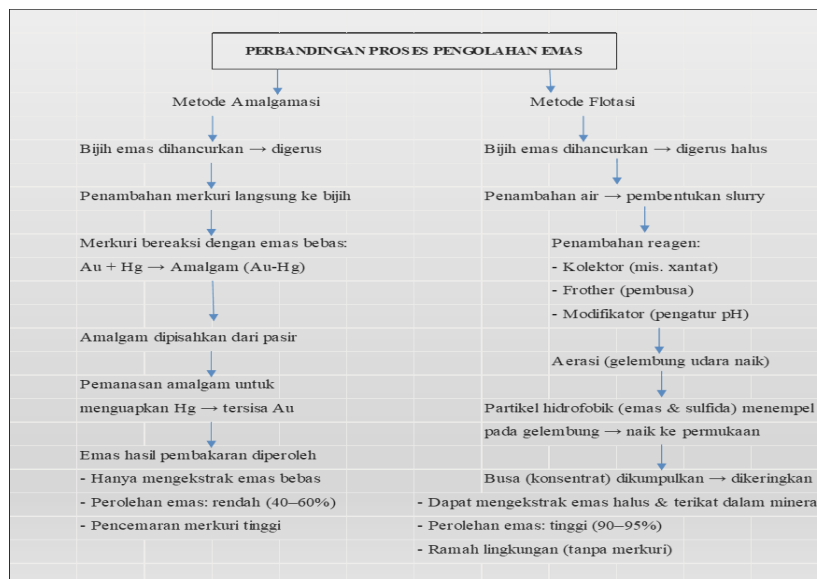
PERBANDINGAN PROSES PENGOLAHAN EMAS

Metode Amalgamasi

Bijih emas dihancurkan → digerus

Penambahan merkuri langsung ke bijih

Merkuri bereaksi dengan emas bebas:
Au + Hg → Amalgam (Au-Hg)

Amalgam dipisahkan dari pasir

Pemanasan amalgam untuk menguapkan Hg → tersisa Au

Emas hasil pembakaran diperoleh
- Hanya mengekstrak emas bebas
- Perolehan emas: rendah (40–60%)
- Pencemaran merkuri tinggi

Metode Flotasi

Bijih emas dihancurkan → digerus halus

Penambahan air → pembentukan slurry

Penambahan reagen:
- Kolektor (mis. xantat)
- Frother (pembusa)
- Modifikator (pengatur pH)

Aerasi (gelembung udara naik)

Partikel hidrofobik (emas & sulfida) menempel pada gelembung → naik ke permukaan

Busa (konsentrat) dikumpulkan → dikeringkan
- Dapat mengekstrak emas halus & terikat dalam minera
- Perolehan emas: tinggi (90–95%)
- Ramah lingkungan (tanpa merkuri)